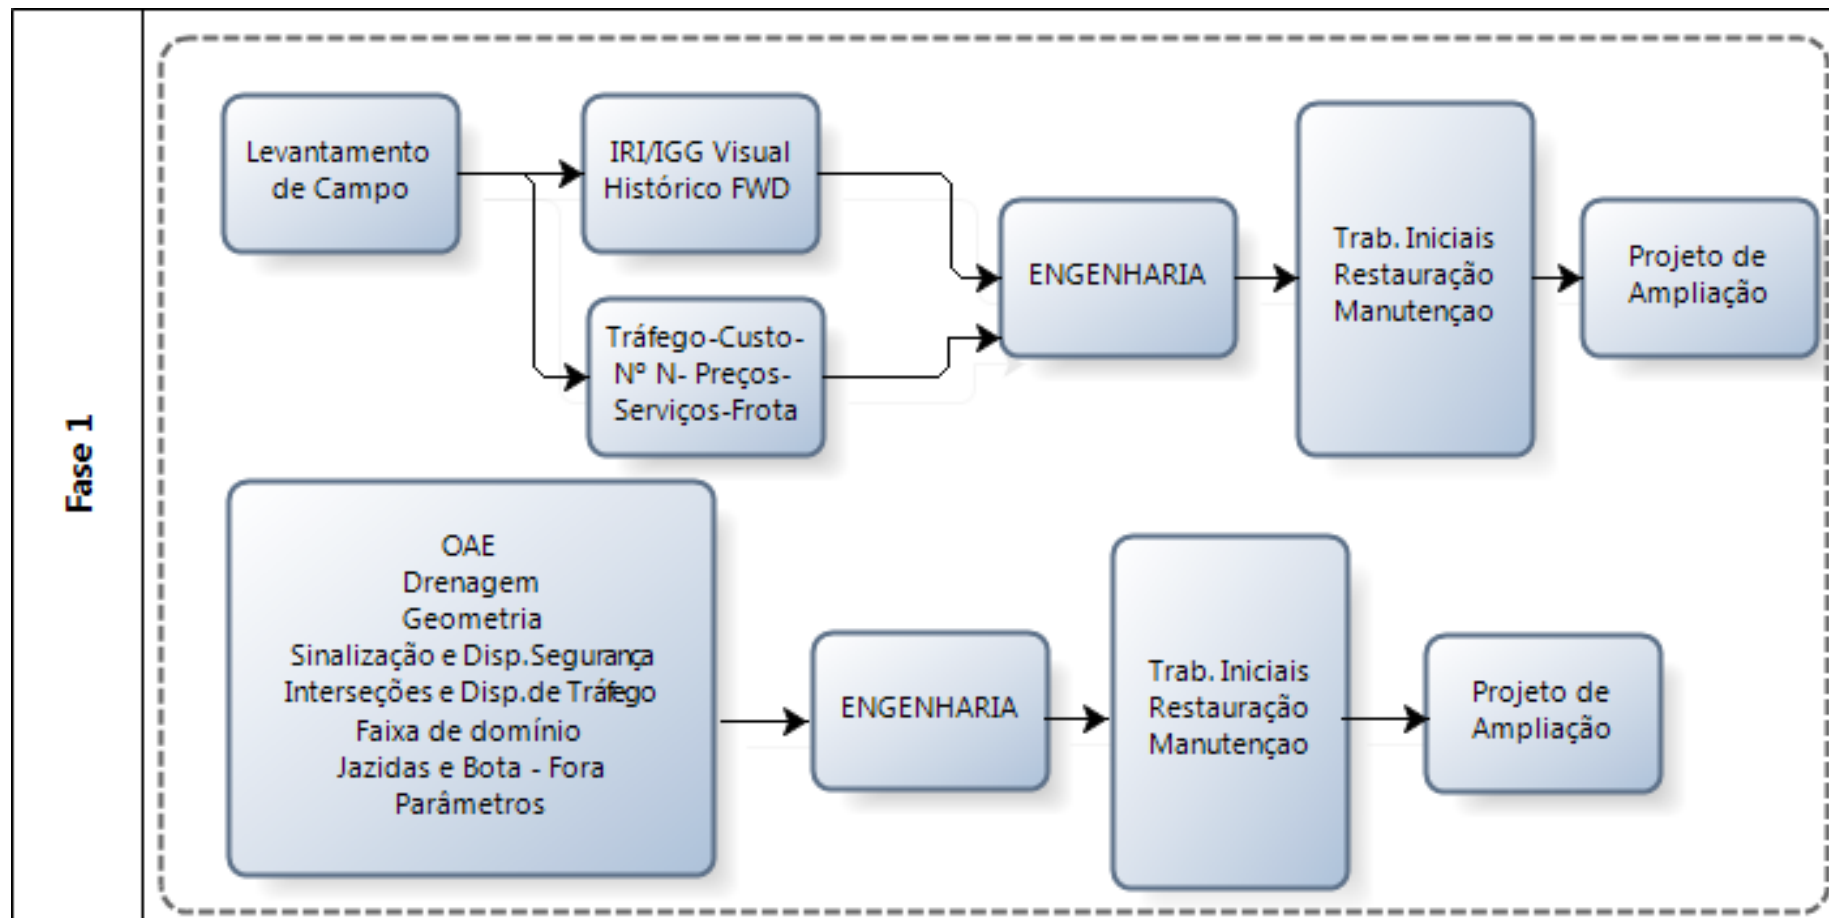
Fase 1

Levantamento de Campo

IRI/IGG Visual Histórico FWD

Tráfego-Custo-Nº N- Preços-Serviços-Frota

ENGENHARIA

Trab. Iniciais Restauração Manutençao

Projeto de Ampliação

OAE
Drenagem
Geometria
Sinalização e Disp.Segurança
Interseções e Disp.de Tráfego
Faixa de domínio
Jazidas e Bota - Fora
Parâmetros

ENGENHARIA

Trab. Iniciais Restauração Manutençao

Projeto de Ampliação